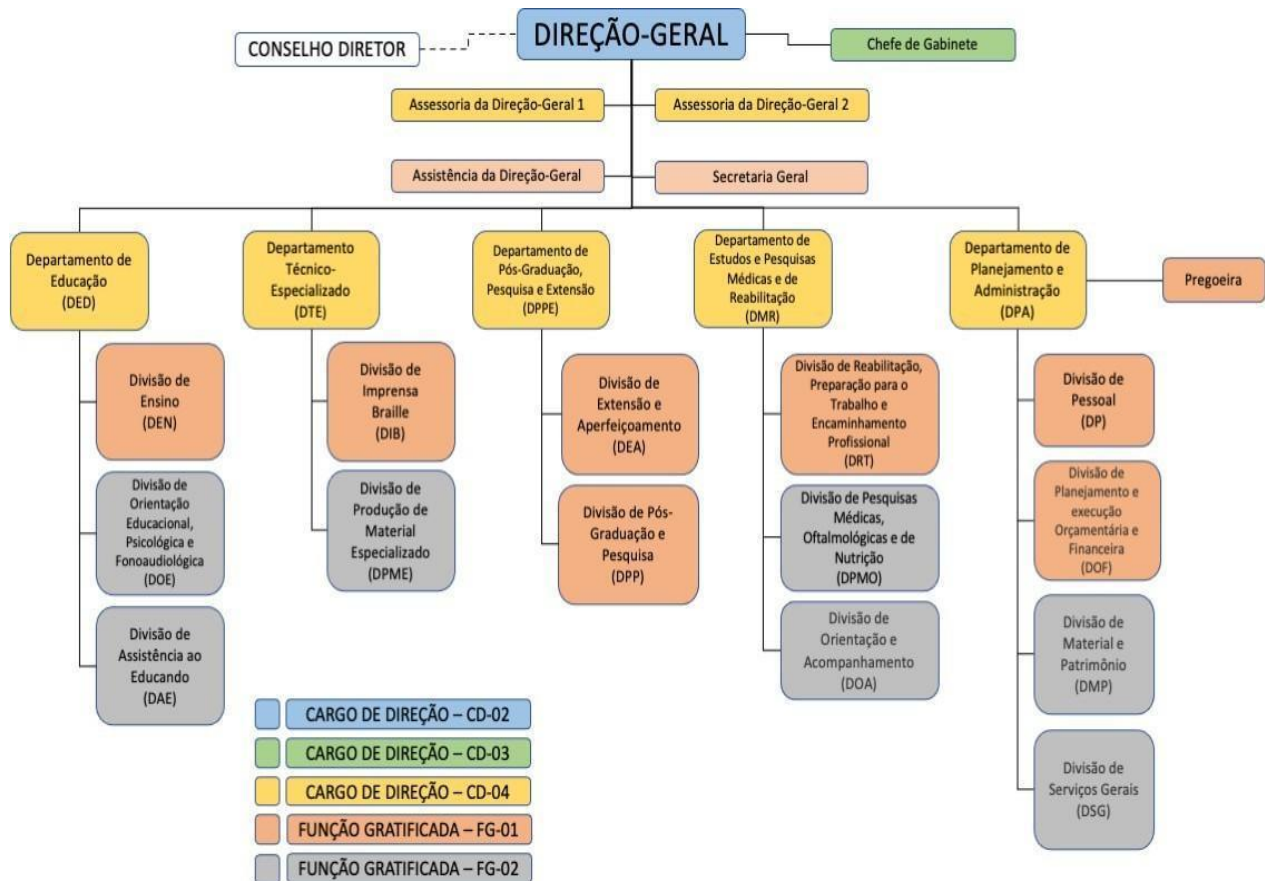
DIREÇÃO-GERAL

CONSELHO DIRETOR

Chefe de Gabinete

Assessoria da Direção-Geral 1

Assessoria da Direção-Geral 2

Assistência da Direção-Geral

Secretaria Geral

Departamento de Educação (DED)

Divisão de Ensino (DEN)

Divisão de Orientação Educacional, Psicológica e Fonoaudiológica (DOE)

Divisão de Assistência ao Educando (DAE)

Departamento Técnico-Especializado (DTE)

Divisão de Imprensa Braille (DIB)

Divisão de Produção de Material Especializado (DPME)

Departamento de Pós-Graduação, Pesquisa e Extensão (DPPE)

Divisão de Extensão e Aperfeiçoamento (DEA)

Divisão de Pós-Graduação e Pesquisa (DPP)

Departamento de Estudos e Pesquisas Médicas e de Reabilitação (DMR)

Divisão de Reabilitação, Preparação para o Trabalho e Encaminhamento Profissional (DRT)

Divisão de Pesquisas Médicas, Oftalmológicas e de Nutrição (DPMO)

Divisão de Orientação e Acompanhamento (DOA)

Departamento de Planejamento e Administração (DPA)

Pregoeira

Divisão de Pessoal (DP)

Divisão de Planejamento e execução Orçamentária e Financeira (DOF)

Divisão de Material e Patrimônio (DMP)

Divisão de Serviços Gerais (DSG)

CARGO DE DIREÇÃO – CD-02

CARGO DE DIREÇÃO – CD-03

CARGO DE DIREÇÃO – CD-04

FUNÇÃO GRATIFICADA – FG-01

FUNÇÃO GRATIFICADA – FG-02